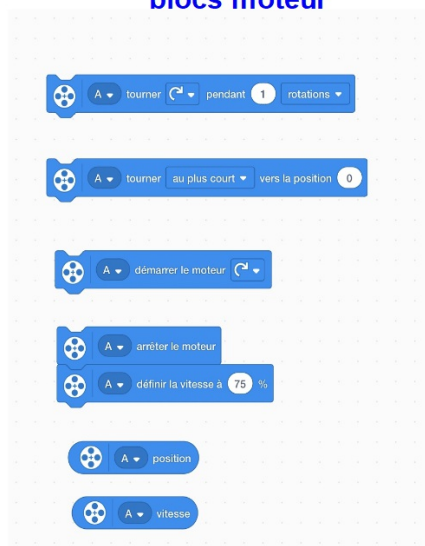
blocs moteur

A ▾ tourner ↻ ▾ pendant 1 rotations ▾

A ▾ tourner au plus court ▾ vers la position 0

A ▾ démarrer le moteur ↻ ▾

A ▾ arrêter le moteur

A ▾ définir la vitesse à 75 %

A ▾ position

A ▾ vitesse